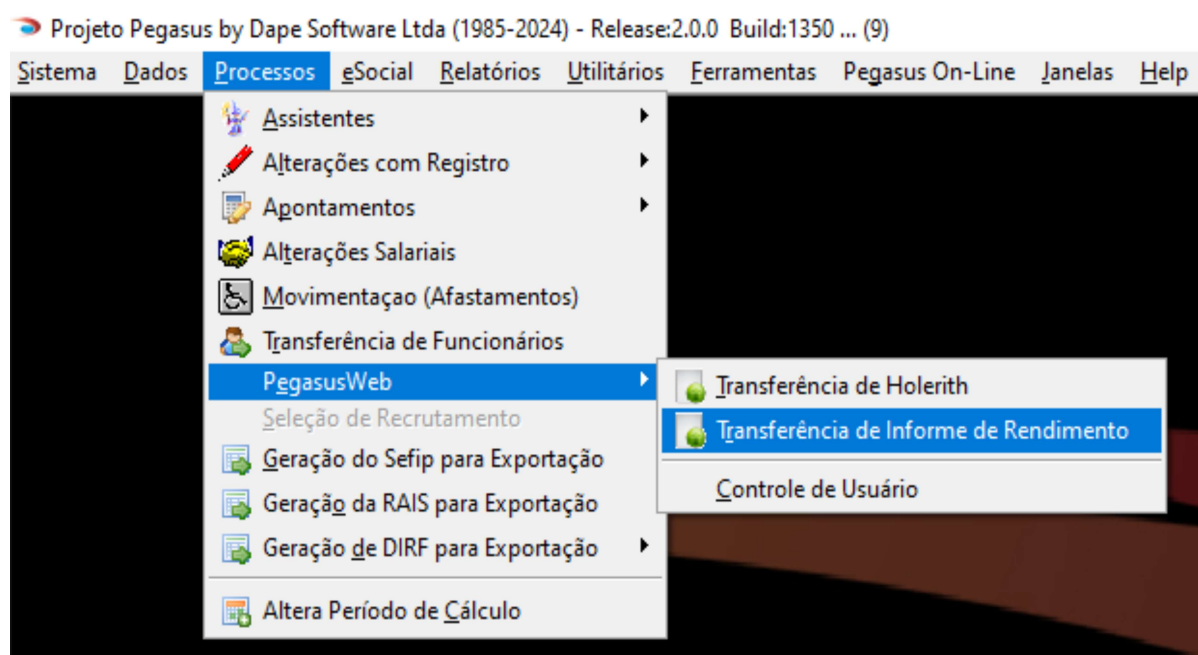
Projeto Pegasus by Dape Software Ltda (1985-2024) - Release:2.0.0 Build:1350 ... (9)

Sistema Dados Processos eSocial Relatórios Utilitários Ferramentas Pegasus On-Line Janelas Help

Assistentes
Alterações com Registro
Apontamentos
Alterações Salariais
Movimentaçao (Afastamentos)
Transferência de Funcionários
PegasusWeb
Seleção de Recrutamento
Geração do Sefip para Exportação
Geração da RAIS para Exportação
Geração de DIRF para Exportação
Altera Período de Cálculo

Transferência de Holerith
Transferência de Informe de Rendimento
Controle de Usuário